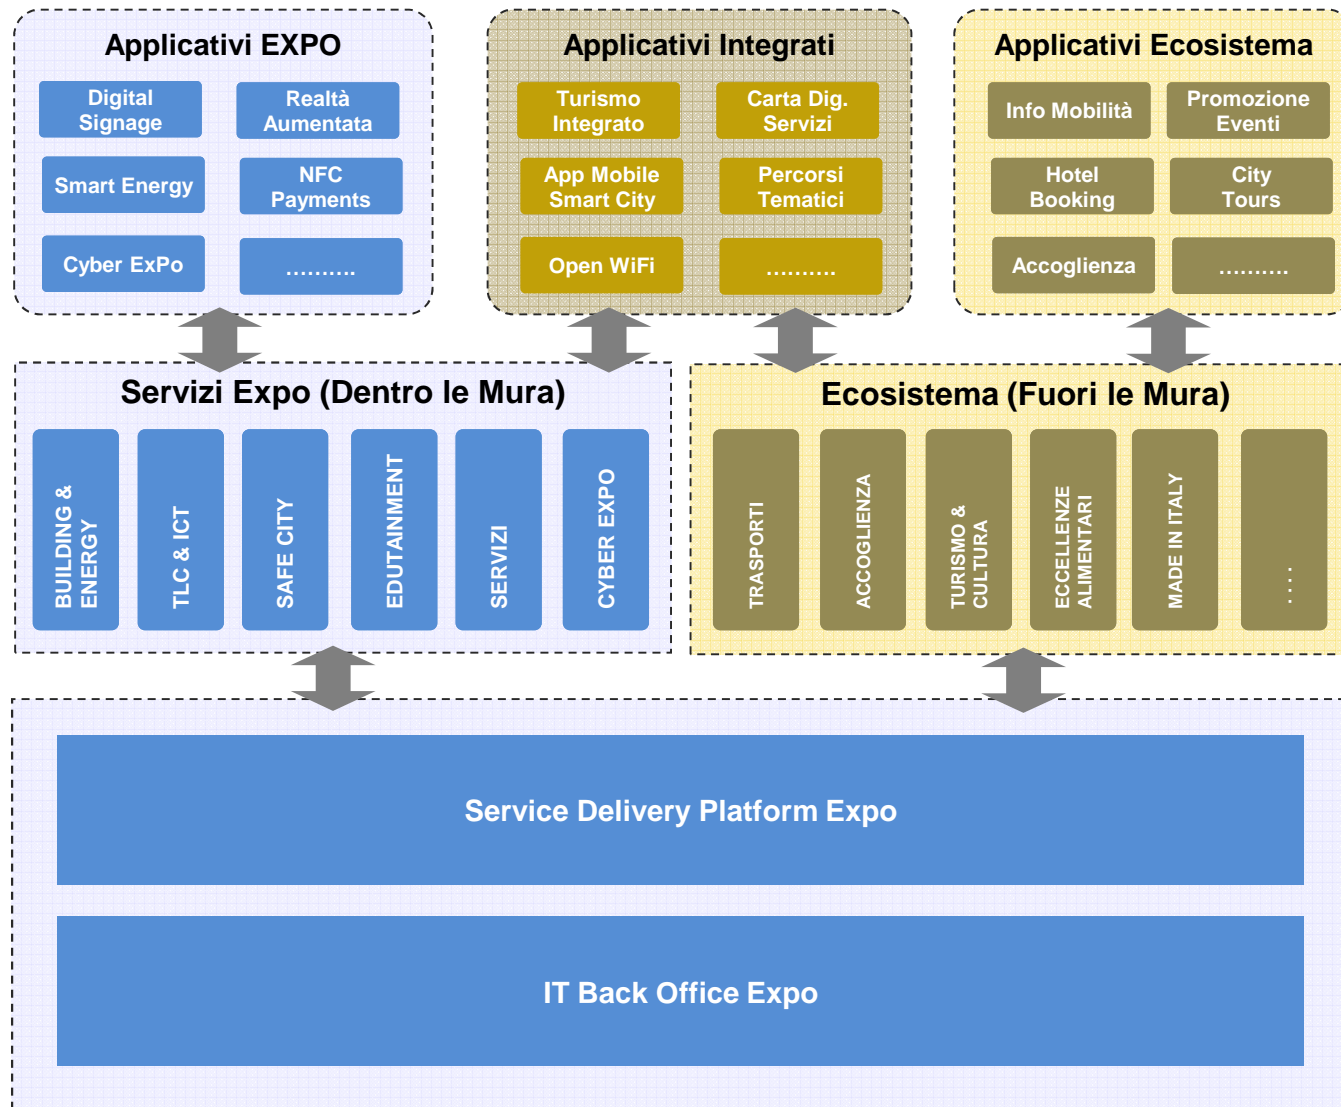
Applicativi EXPO

Digital Signage

Realtà Aumentata

Smart Energy

NFC Payments

Cyber ExPo

..........

Applicativi Integrati

Turismo Integrato

Carta Dig. Servizi

App Mobile Smart City

Percorsi Tematici

Open WiFi

..........

Applicativi Ecosistema

Info Mobilità

Promozione Eventi

Hotel Booking

City Tours

Accoglienza

..........

Servizi Expo (Dentro le Mura)

BUILDING & ENERGY

TLC & ICT

SAFE CITY

EDUTAINMENT

SERVIZI

CYBER EXPO

Ecosistema (Fuori le Mura)

TRASPORTI

ACCOGLIENZA

TURISMO & CULTURA

ECCELLENZE ALIMENTARI

MADE IN ITALY

...

Service Delivery Platform Expo

IT Back Office Expo